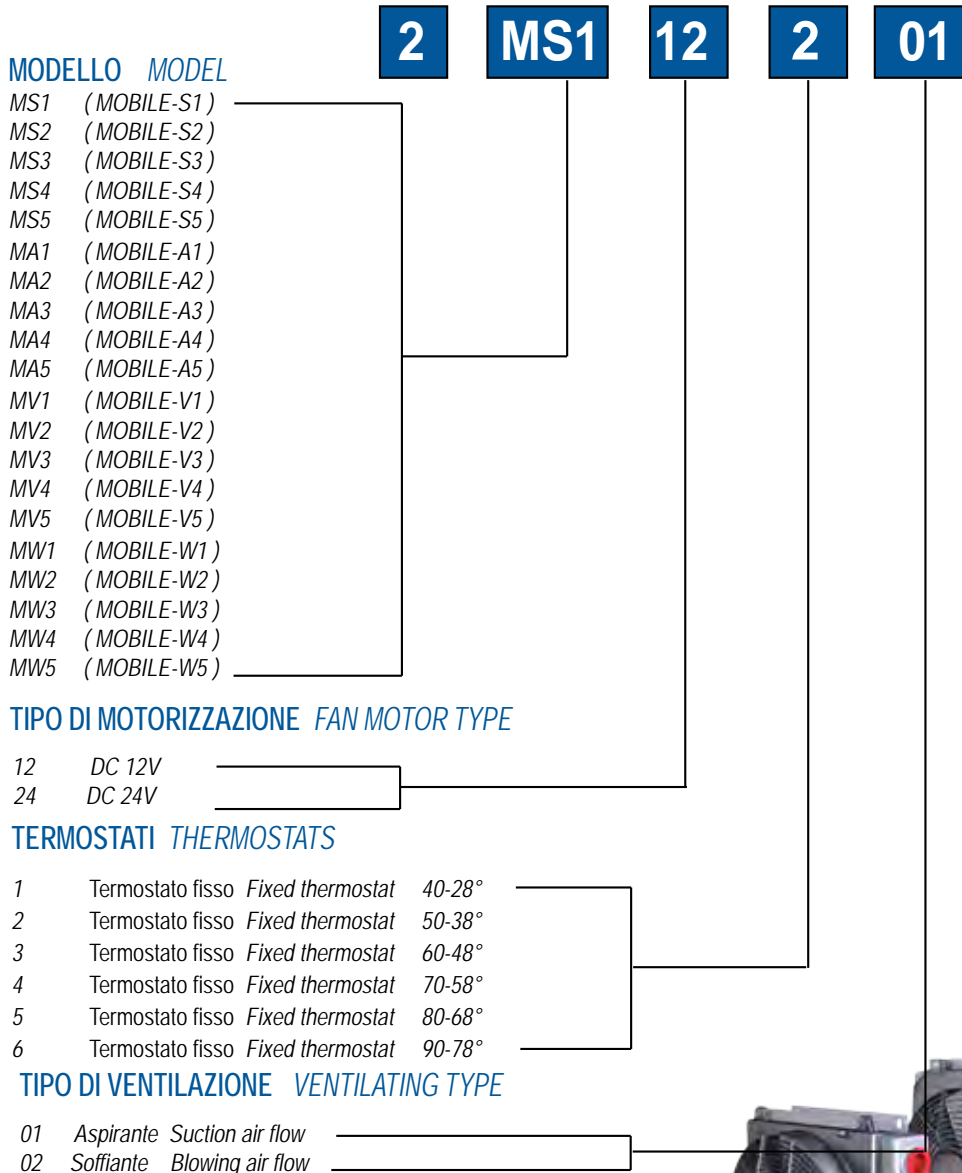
2 MS1 12 2 01

MODELLO *MODEL*

MS1 ( MOBILE-S1 )
MS2 ( MOBILE-S2 )
MS3 ( MOBILE-S3 )
MS4 ( MOBILE-S4 )
MS5 ( MOBILE-S5 )
MA1 ( MOBILE-A1 )
MA2 ( MOBILE-A2 )
MA3 ( MOBILE-A3 )
MA4 ( MOBILE-A4 )
MA5 ( MOBILE-A5 )
MV1 ( MOBILE-V1 )
MV2 ( MOBILE-V2 )
MV3 ( MOBILE-V3 )
MV4 ( MOBILE-V4 )
MV5 ( MOBILE-V5 )
MW1 ( MOBILE-W1 )
MW2 ( MOBILE-W2 )
MW3 ( MOBILE-W3 )
MW4 ( MOBILE-W4 )
MW5 ( MOBILE-W5 )

TIPO DI MOTORIZZAZIONE *FAN MOTOR TYPE*

12 DC 12V
24 DC 24V

TERMOSTATI *THERMOSTATS*

1 Termostato fisso *Fixed thermostat* 40-28°
2 Termostato fisso *Fixed thermostat* 50-38°
3 Termostato fisso *Fixed thermostat* 60-48°
4 Termostato fisso *Fixed thermostat* 70-58°
5 Termostato fisso *Fixed thermostat* 80-68°
6 Termostato fisso *Fixed thermostat* 90-78°

TIPO DI VENTILAZIONE *VENTILATING TYPE*

01 Aspirante Suction air flow
02 Soffiante Blowing air flow